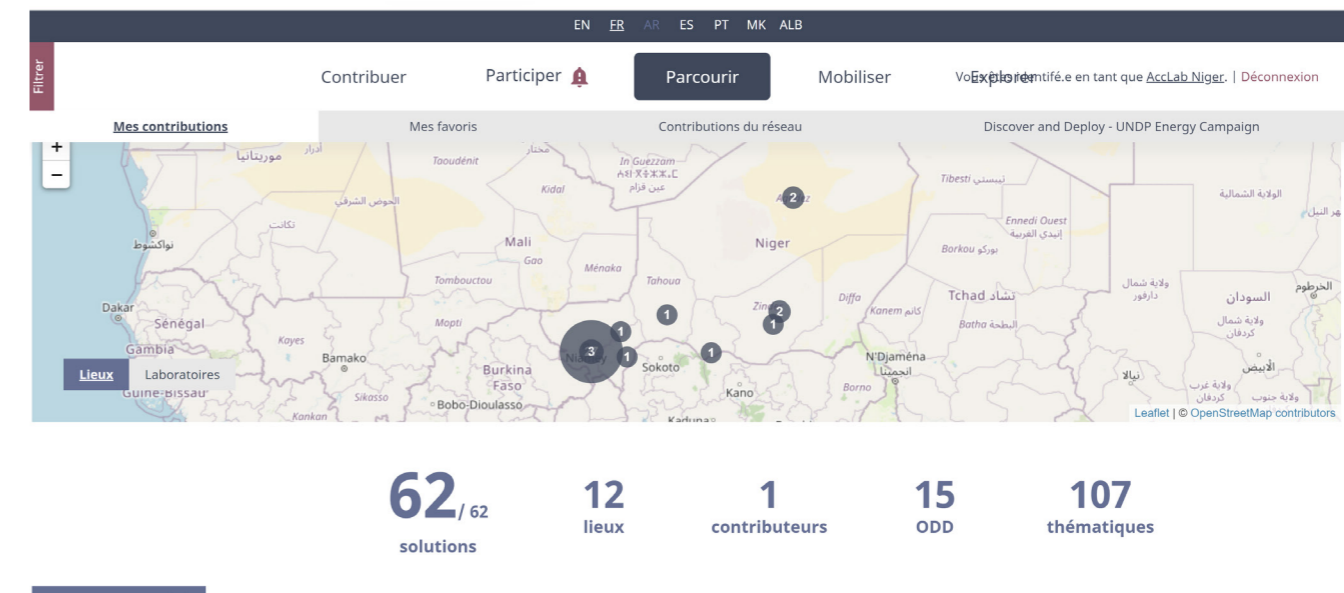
EN FR AR ES PT MK ALB

Filtrer

Contribuer Participer Parcourir Mobiliser Explorer

Vous êtes identifié.e en tant que AccLab Niger. | Déconnexion

Mes contributions Mes favoris Contributions du réseau Discover and Deploy - UNDP Energy Campaign

+
−

موريتانيا Taoudénit In Guezzam Kidal الحوض الشرقي تكانت نواكشوط Mali Gao Ménaka Niger Tibesti تيبستي Ennedi Ouest إنيدي الغربية Borkou بوركو Tombouctou Tahoua Dakar Sénégal Mopti Zinder Diffa Kanem كانم Tchad تشاد Batha البطحة Gambia Kayes Bamako Burkina Faso Niamey Sokoto N'Djaména انجمينا Guinée-Bissau Sikasso Bobo-Dioulasso Kano Borno Kankan Kaduna السودان الخرطوم

2 2 1 1 1 3 1 1

Lieux Laboratoires

Leaflet | © OpenStreetMap contributors

62/ 62 solutions

12 lieux

1 contributeurs

15 ODD

107 thématiques